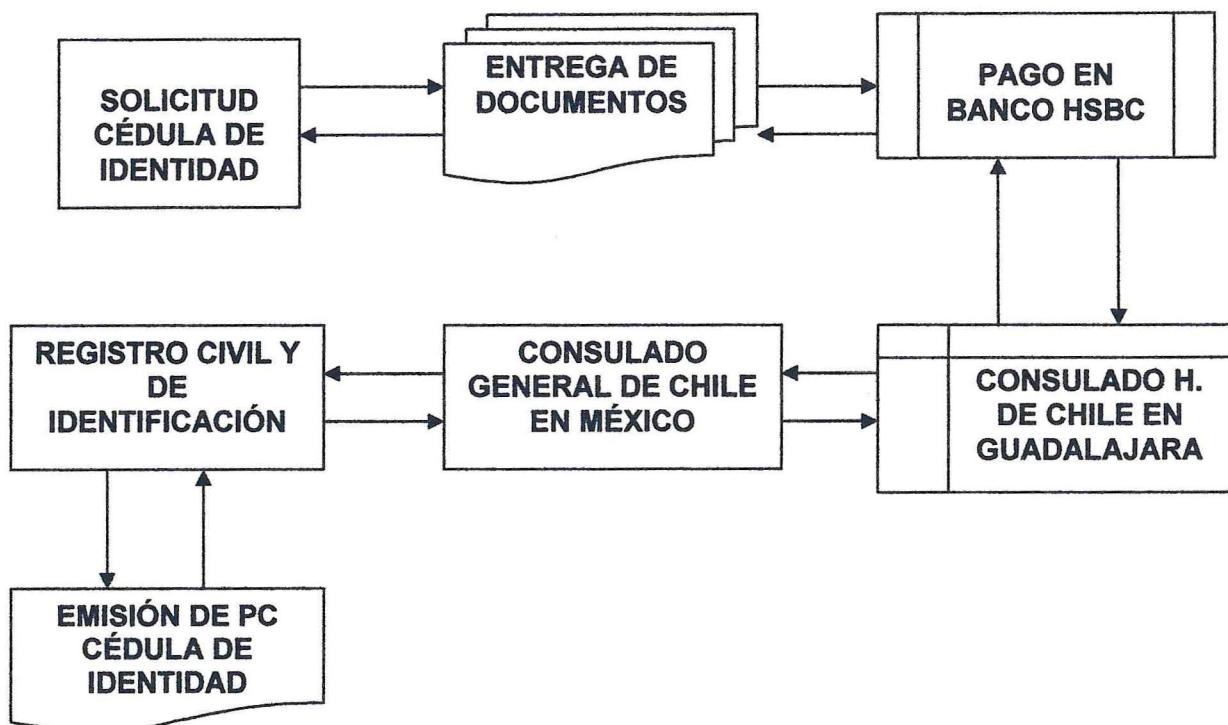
SOLICITUD CÉDULA DE IDENTIDAD

ENTREGA DE DOCUMENTOS

PAGO EN BANCO HSBC

REGISTRO CIVIL Y DE IDENTIFICACIÓN

CONSULADO GENERAL DE CHILE EN MÉXICO

CONSULADO H. DE CHILE EN GUADALAJARA

EMISIÓN DE PC CÉDULA DE IDENTIDAD